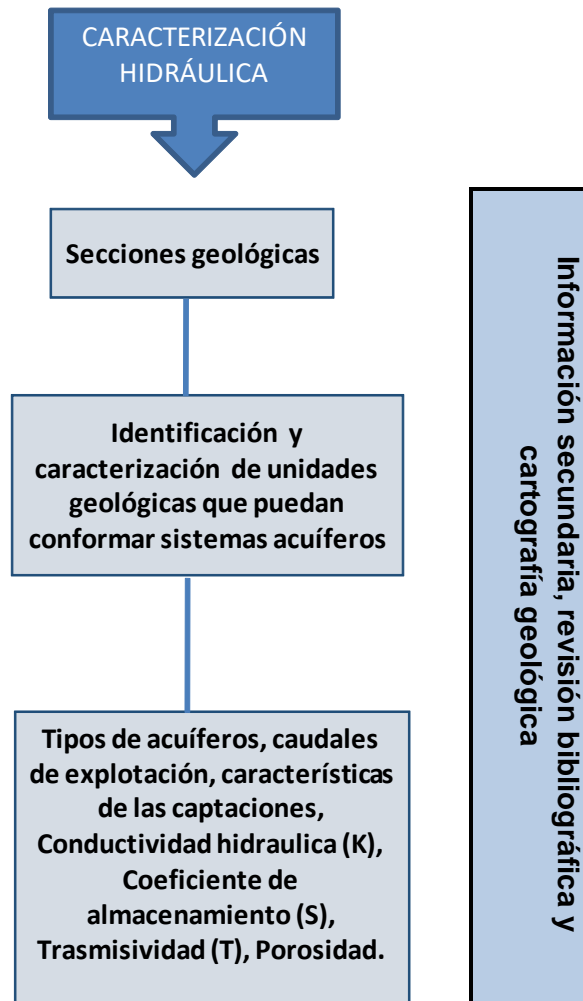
CARACTERIZACIÓN HIDRÁULICA

Secciones geológicas

Identificación y caracterización de unidades geológicas que puedan conformar sistemas acuíferos

Tipos de acuíferos, caudales de explotación, características de las captaciones, Conductividad hidraulica (K), Coeficiente de almacenamiento (S), Trasmisividad (T), Porosidad.

Información secundaria, revisión bibliográfica y cartografía geológica